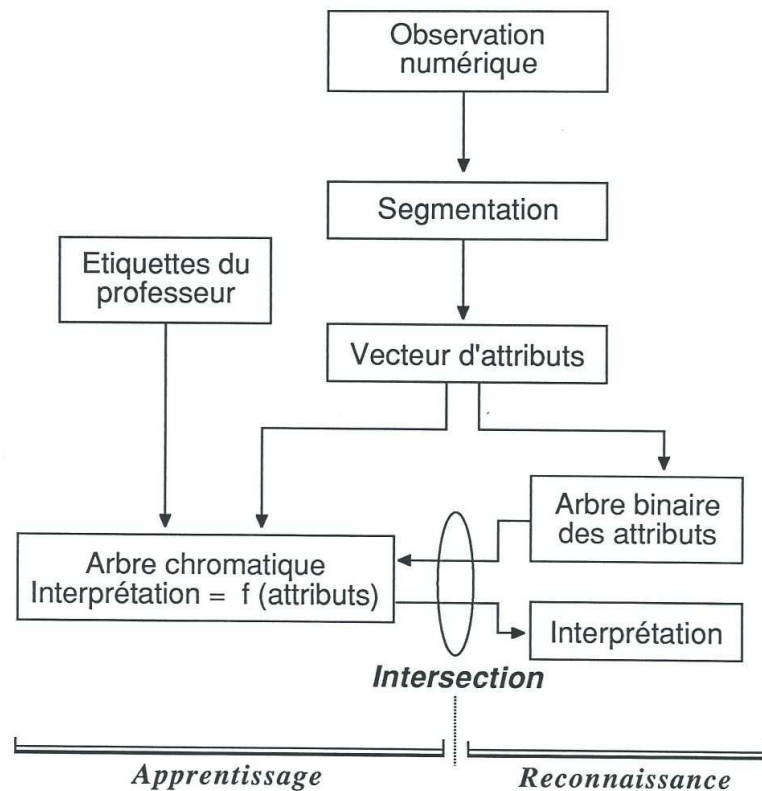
Observation numérique

Segmentation

Etiquettes du professeur

Vecteur d'attributs

Arbre binaire des attributs

Arbre chromatique
Interprétation = f (attributs)

Interprétation

Intersection

Apprentissage

Reconnaissance